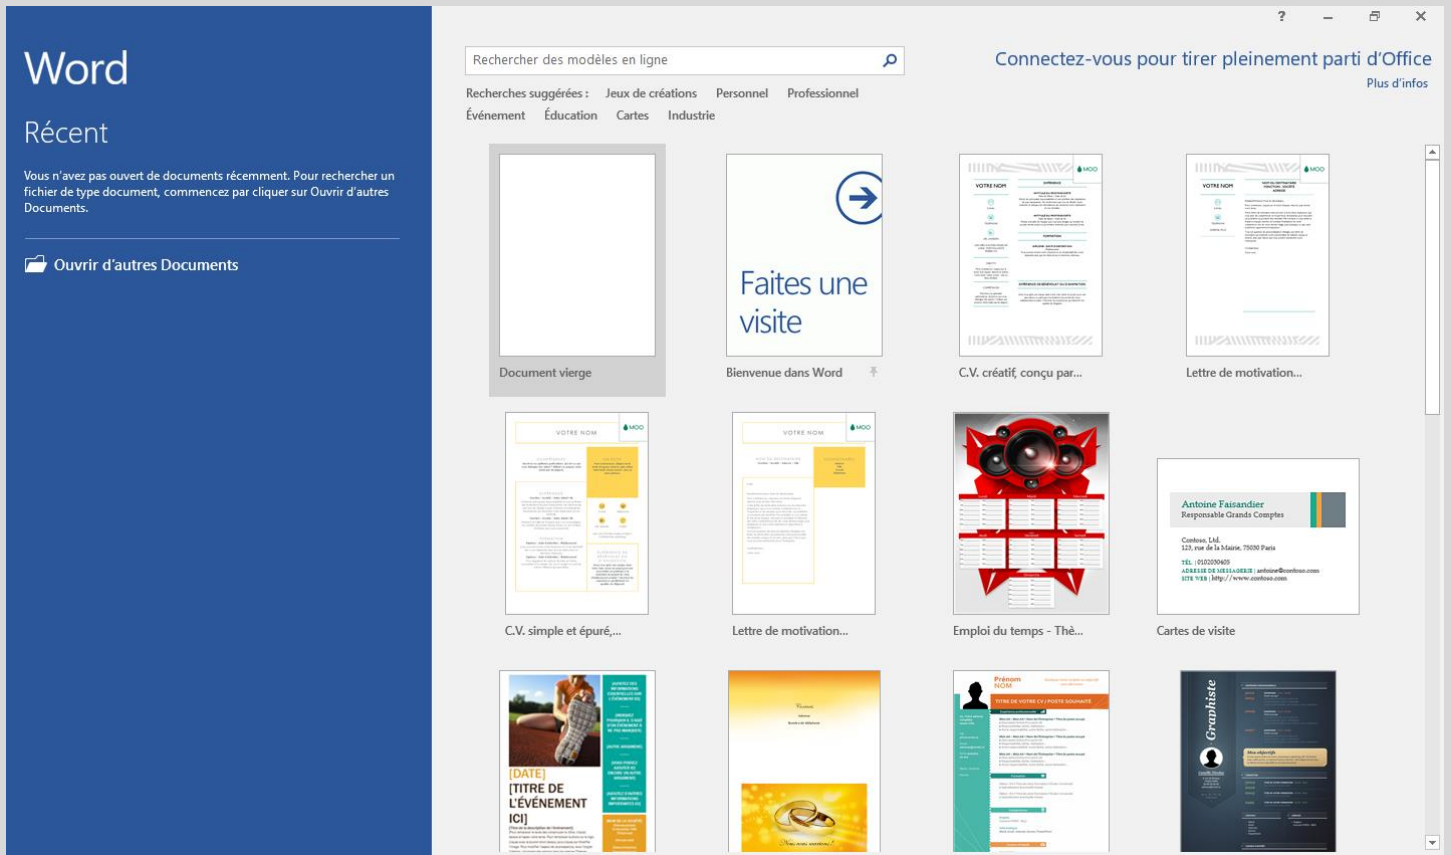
Word

Récent

Vous n'avez pas ouvert de documents récemment. Pour rechercher un fichier de type document, commencez par cliquer sur Ouvrir d'autres Documents.

Ouvrir d'autres Documents

?

Rechercher des modèles en ligne

Connectez-vous pour tirer pleinement parti d'Office
Plus d'infos

Recherches suggérées : Jeux de créations Personnel Professionnel Événement Éducation Cartes Industrie

Document vierge

Faites une visite

Bienvenue dans Word

C.V. créatif, conçu par...

Lettre de motivation...

C.V. simple et épuré,...

Lettre de motivation...

Emploi du temps - Thè...

Antoine Faisandier
Responsable Grands Comptes
Contoso, Ltd.
123, rue de la Mairie, 75030 Paris
TÉL | 0102030405
ADRESSE DE MESSAGERIE | antoine@contoso.com
SITE WEB | http://www.contoso.com

Cartes de visite

[DATE]
[TITRE DE L'ÉVÉNEMENT ICI]

Prénom
NOM
TITRE DE VOTRE CV / POSTE SOUHAITÉ

Graphiste